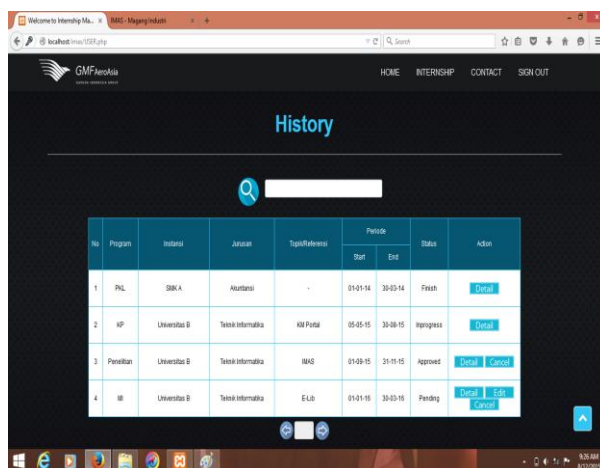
Welcome to Internship Ma... × IMAS - Magang Industri × +

localhost/imas/USER.php

Search

GMF AeroAsia

HOME INTERNSHIP CONTACT SIGN OUT

History

| No | Program | Instansi | Jurusan | Topik/Referensi | Periode Start | Periode End | Status | Action |
|---|---|---|---|---|---|---|---|---|
| 1 | PKL | SMK A | Akuntansi | - | 01-01-14 | 30-03-14 | Finish | Detail |
| 2 | KP | Universitas B | Teknik Informatika | KM Portal | 05-05-15 | 30-08-15 | Inprogress | Detail |
| 3 | Penelitian | Universitas B | Teknik Informatika | IMAS | 01-09-15 | 31-11-15 | Approved | Detail Cancel |
| 4 | MI | Universitas B | Teknik Informatika | E-Lib | 01-01-16 | 30-03-16 | Pending | Detail Edit Cancel |

9:26 AM